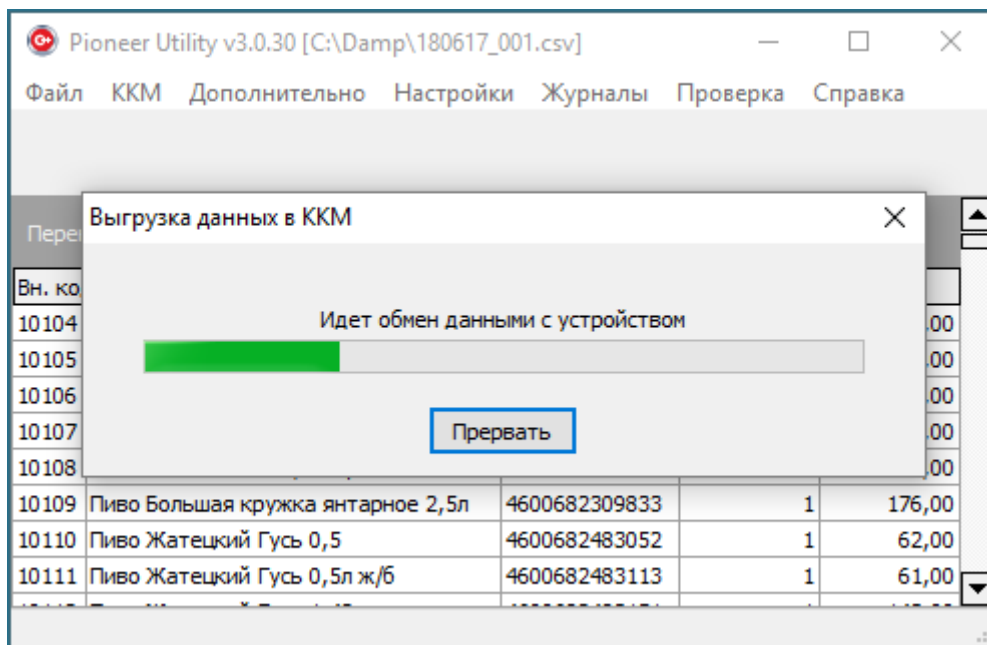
Pioneer Utility v3.0.30 [C:\Damp\180617_001.csv]

Файл ККМ Дополнительно Настройки Журналы Проверка Справка

Пере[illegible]

Выгрузка данных в ККМ

Идет обмен данными с устройством

Прервать

| Вн. ко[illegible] | | | | |
|---|---|---|---|---|
| 10104 | | | | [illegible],00 |
| 10105 | | | | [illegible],00 |
| 10106 | | | | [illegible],00 |
| 10107 | | | | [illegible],00 |
| 10108 | | | | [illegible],00 |
| 10109 | Пиво Большая кружка янтарное 2,5л | 4600682309833 | 1 | 176,00 |
| 10110 | Пиво Жатецкий Гусь 0,5 | 4600682483052 | 1 | 62,00 |
| 10111 | Пиво Жатецкий Гусь 0,5л ж/б | 4600682483113 | 1 | 61,00 |